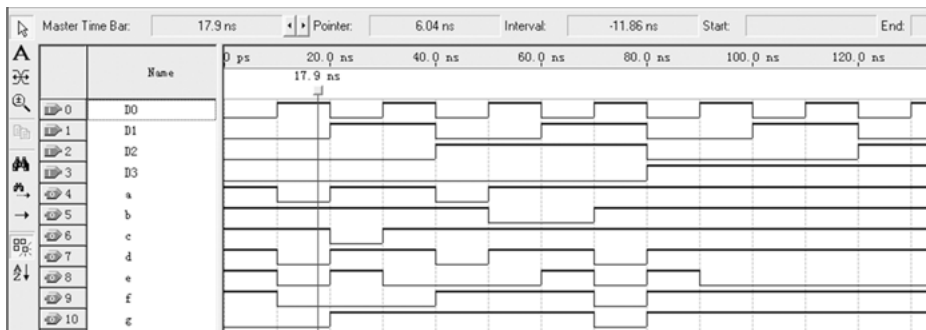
Master Time Bar: 17.9 ns Pointer: 6.04 ns Interval: -11.86 ns Start: End:

| | Name |
|---|---|
| 0 | D0 |
| 1 | D1 |
| 2 | D2 |
| 3 | D3 |
| 4 | a |
| 5 | b |
| 6 | c |
| 7 | d |
| 8 | e |
| 9 | f |
| 10 | g |

0 ps 20.0 ns 40.0 ns 60.0 ns 80.0 ns 100.0 ns 120.0 ns

17.9 ns